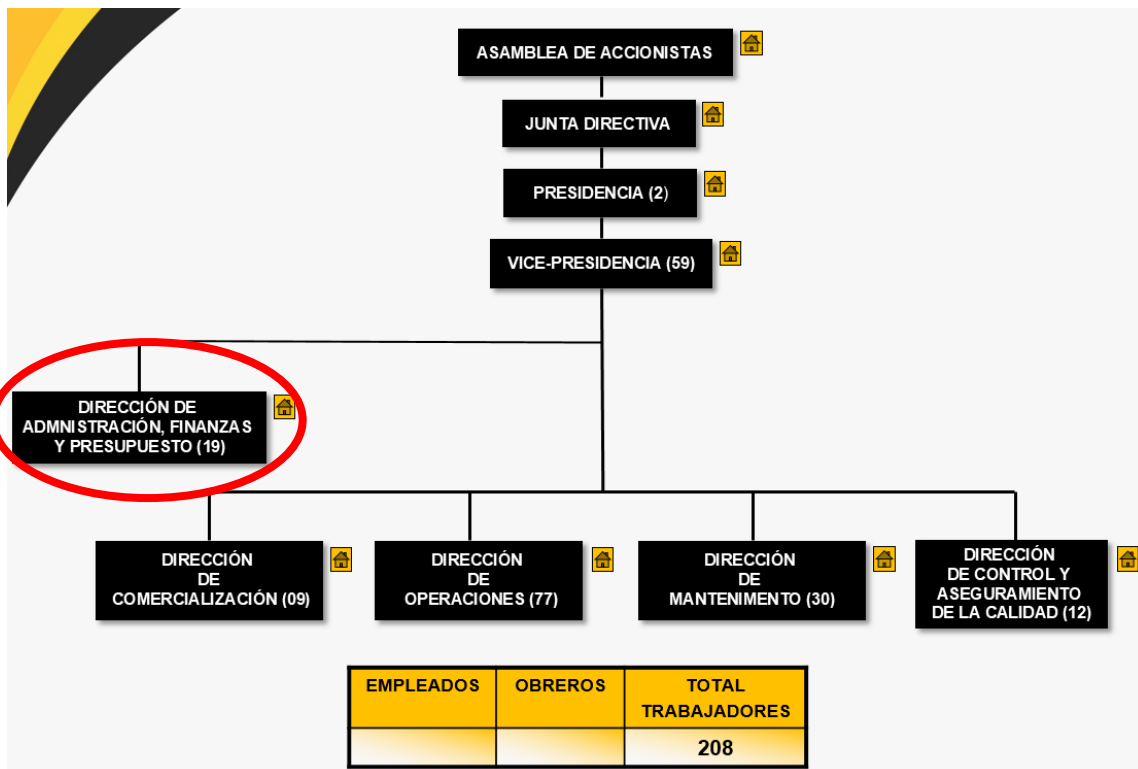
ASAMBLEA DE ACCIONISTAS

JUNTA DIRECTIVA

PRESIDENCIA (2)

VICE-PRESIDENCIA (59)

DIRECCIÓN DE ADMNISTRACIÓN, FINANZAS Y PRESUPUESTO (19)

DIRECCIÓN DE COMERCIALIZACIÓN (09)

DIRECCIÓN DE OPERACIONES (77)

DIRECCIÓN DE MANTENIMENTO (30)

DIRECCIÓN DE CONTROL Y ASEGURAMIENTO DE LA CALIDAD (12)

| EMPLEADOS | OBREROS | TOTAL TRABAJADORES |
|---|---|---|
| | | 208 |